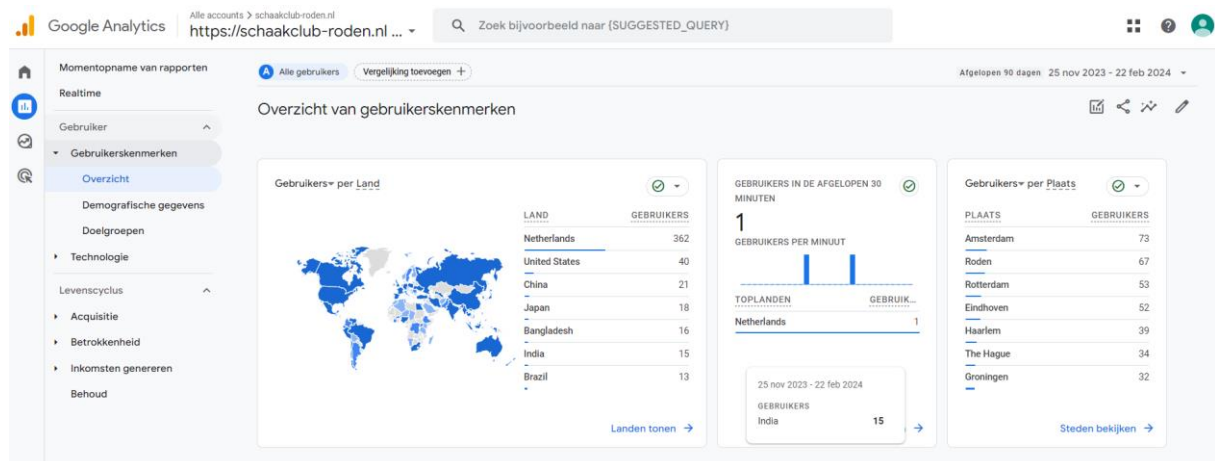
Google Analytics
Alle accounts > schaakclub-roden.nl
https://schaakclub-roden.nl ... ▾
Zoek bijvoorbeeld naar {SUGGESTED_QUERY}

Momentopname van rapporten
Realtime
Gebruiker
Gebruikerskenmerken
Overzicht
Demografische gegevens
Doelgroepen
Technologie
Levenscyclus
Acquisitie
Betrokkenheid
Inkomsten genereren
Behoud

A Alle gebruikers
Vergelijking toevoegen +
Afgelopen 90 dagen 25 nov 2023 - 22 feb 2024 ▾

Overzicht van gebruikerskenmerken

Gebruikers▾ per Land

| LAND | GEBRUIKERS |
|---|---|
| Netherlands | 362 |
| United States | 40 |
| China | 21 |
| Japan | 18 |
| Bangladesh | 16 |
| India | 15 |
| Brazil | 13 |

Landen tonen →

GEBRUIKERS IN DE AFGELOPEN 30 MINUTEN
1
GEBRUIKERS PER MINUUT

| TOPLANDEN | GEBRUIK... |
|---|---|
| Netherlands | 1 |

25 nov 2023 - 22 feb 2024
GEBRUIKERS
India 15

Gebruikers▾ per Plaats

| PLAATS | GEBRUIKERS |
|---|---|
| Amsterdam | 73 |
| Roden | 67 |
| Rotterdam | 53 |
| Eindhoven | 52 |
| Haarlem | 39 |
| The Hague | 34 |
| Groningen | 32 |

Steden bekijken →